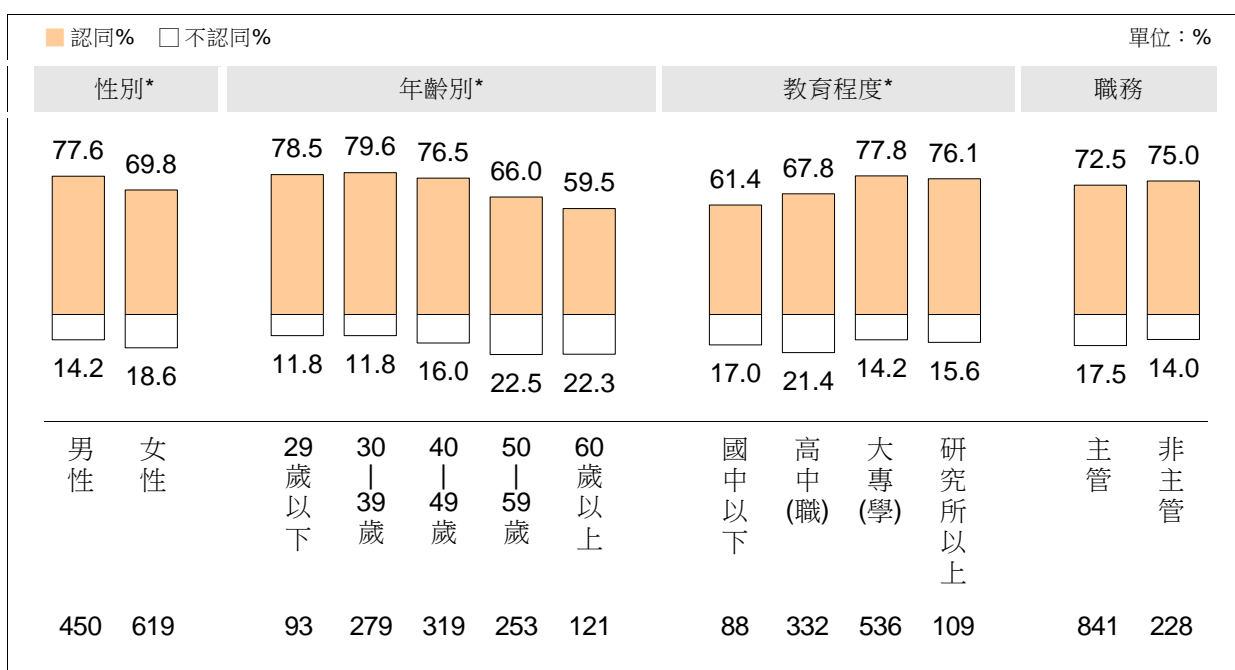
認同%　不認同%

單位：%

性別*

年齡別*

教育程度*

職務

77.6　69.8　78.5　79.6　76.5　66.0　59.5　61.4　67.8　77.8　76.1　72.5　75.0

14.2　18.6　11.8　11.8　16.0　22.5　22.3　17.0　21.4　14.2　15.6　17.5　14.0

| 男性 | 女性 | 29歲以下 | 30\|39歲 | 40\|49歲 | 50\|59歲 | 60歲以上 | 國中以下 | 高中(職) | 大專(學) | 研究所以上 | 主管 | 非主管 |
|---|---|---|---|---|---|---|---|---|---|---|---|---|
| 450 | 619 | 93 | 279 | 319 | 253 | 121 | 88 | 332 | 536 | 109 | 841 | 228 |